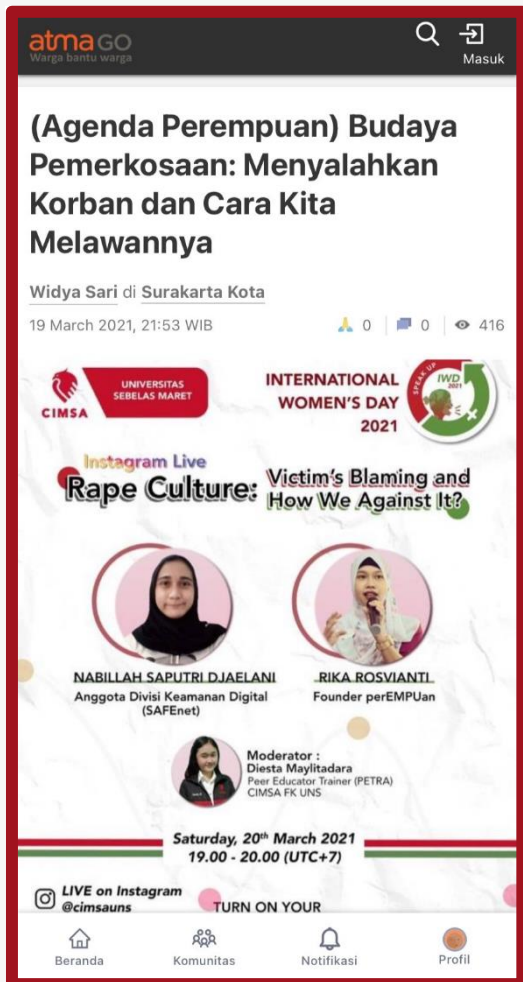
atmaGO
Warga bantu warga

Masuk

(Agenda Perempuan) Budaya Pemerkosaan: Menyalahkan Korban dan Cara Kita Melawannya

Widya Sari di Surakarta Kota

19 March 2021, 21:53 WIB

0 0 416

CIMSA UNIVERSITAS SEBELAS MARET

INTERNATIONAL WOMEN'S DAY 2021

SPEAK UP IWD 2021

Instagram Live
Rape Culture: Victim's Blaming and How We Against It?

NABILLAH SAPUTRI DJAELANI
Anggota Divisi Keamanan Digital (SAFEnet)

RIKA ROSVIANTI
Founder perEMPUan

Moderator :
Diesta Maylitadara
Peer Educator Trainer (PETRA)
CIMSA FK UNS

Saturday, 20th March 2021
19.00 - 20.00 (UTC+7)

LIVE on Instagram
@cimsauns

TURN ON YOUR

Beranda Komunitas Notifikasi Profil